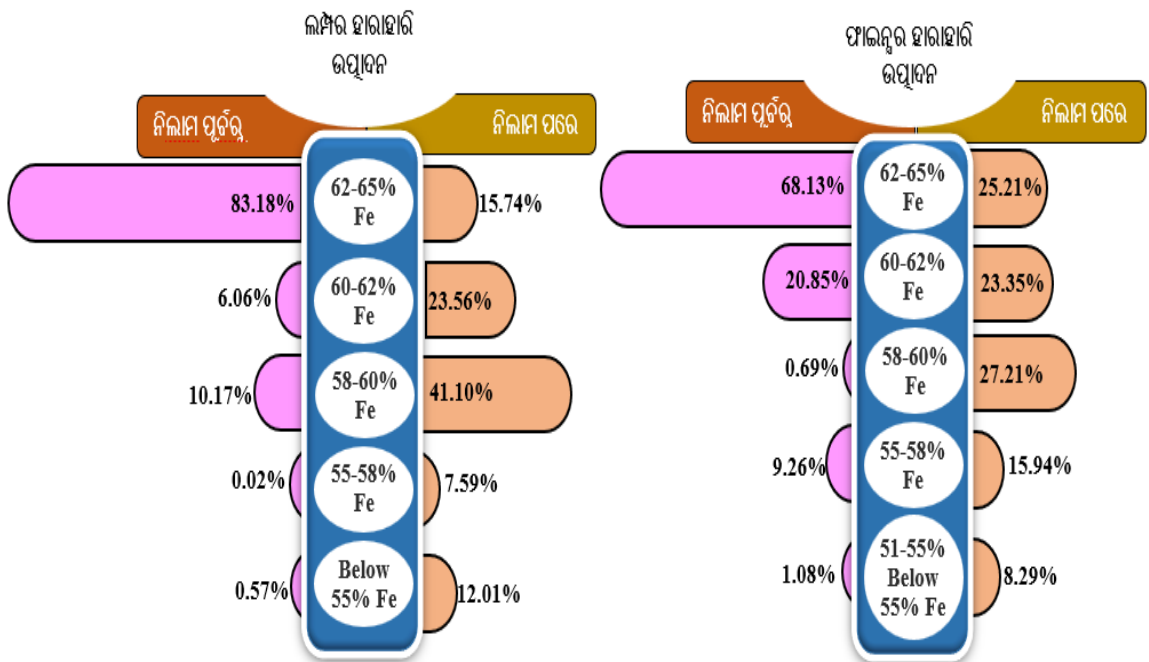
ଲମ୍ପର ହାରାହାରି ଉତ୍ପାଦନ

ନିଲାମ ପୂର୍ବରୁ

ନିଲାମ ପରେ

83.18%
62-65% Fe
15.74%

6.06%
60-62% Fe
23.56%

10.17%
58-60% Fe
41.10%

0.02%
55-58% Fe
7.59%

0.57%
Below 55% Fe
12.01%

ଫାଇନ୍ସର ହାରାହାରି ଉତ୍ପାଦନ

ନିଲାମ ପୂର୍ବରୁ

ନିଲାମ ପରେ

68.13%
62-65% Fe
25.21%

20.85%
60-62% Fe
23.35%

0.69%
58-60% Fe
27.21%

9.26%
55-58% Fe
15.94%

1.08%
51-55% Below 55% Fe
8.29%